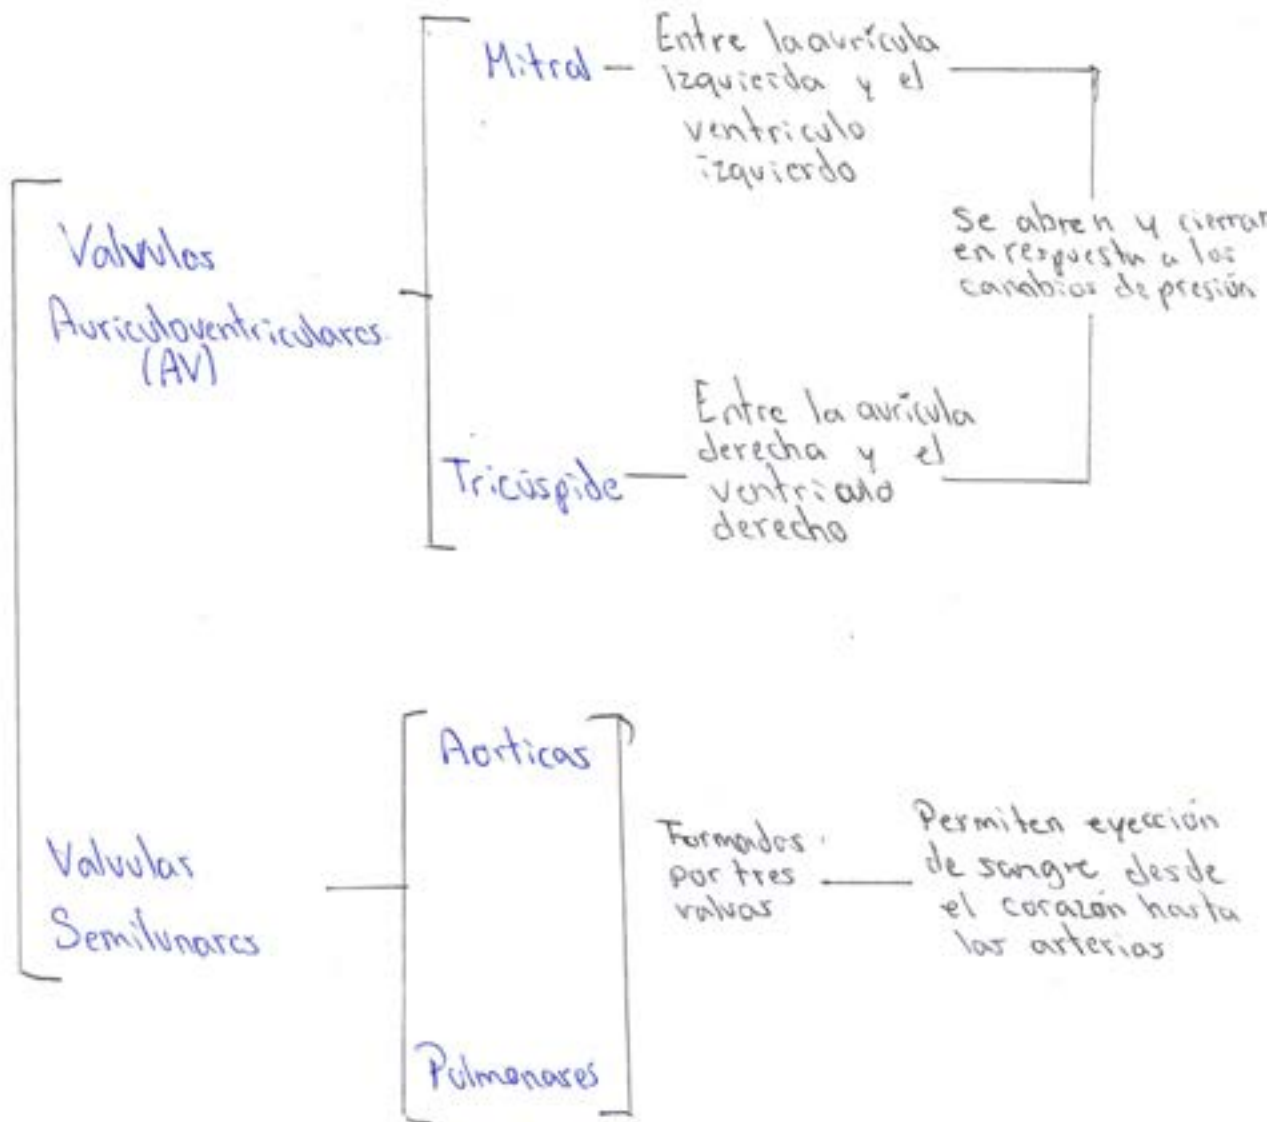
Valvulas Auriculoventriculares (AV)

Mitral — Entre la aurícula izquierda y el ventriculo izquierdo

Tricúspide — Entre la aurícula derecha y el ventriculo derecho

Se abren y cierran en respuesta a los cambios de presión

Valvulas Semilunares

Aorticas

Pulmonares

Formados por tres valvas

Permiten eyección de sangre desde el corazón hasta las arterias